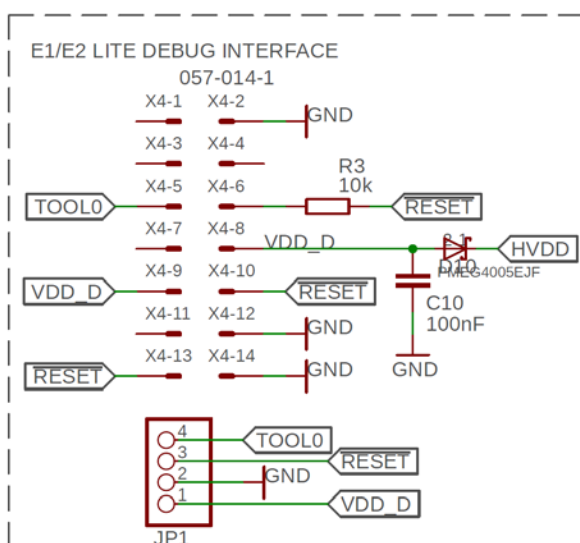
E1/E2 LITE DEBUG INTERFACE
057-014-1

X4-1 X4-2 GND
X4-3 X4-4
X4-5 X4-6 R3 10k
TOOL0 RESET
X4-7 X4-8 VDD_D D10 HVDD
PMEG4005EJF
X4-9 X4-10
VDD_D RESET
C10 100nF
X4-11 X4-12 GND
X4-13 X4-14 GND
RESET
GND

4 TOOL0
3 RESET
2 GND
1 VDD_D
JP1